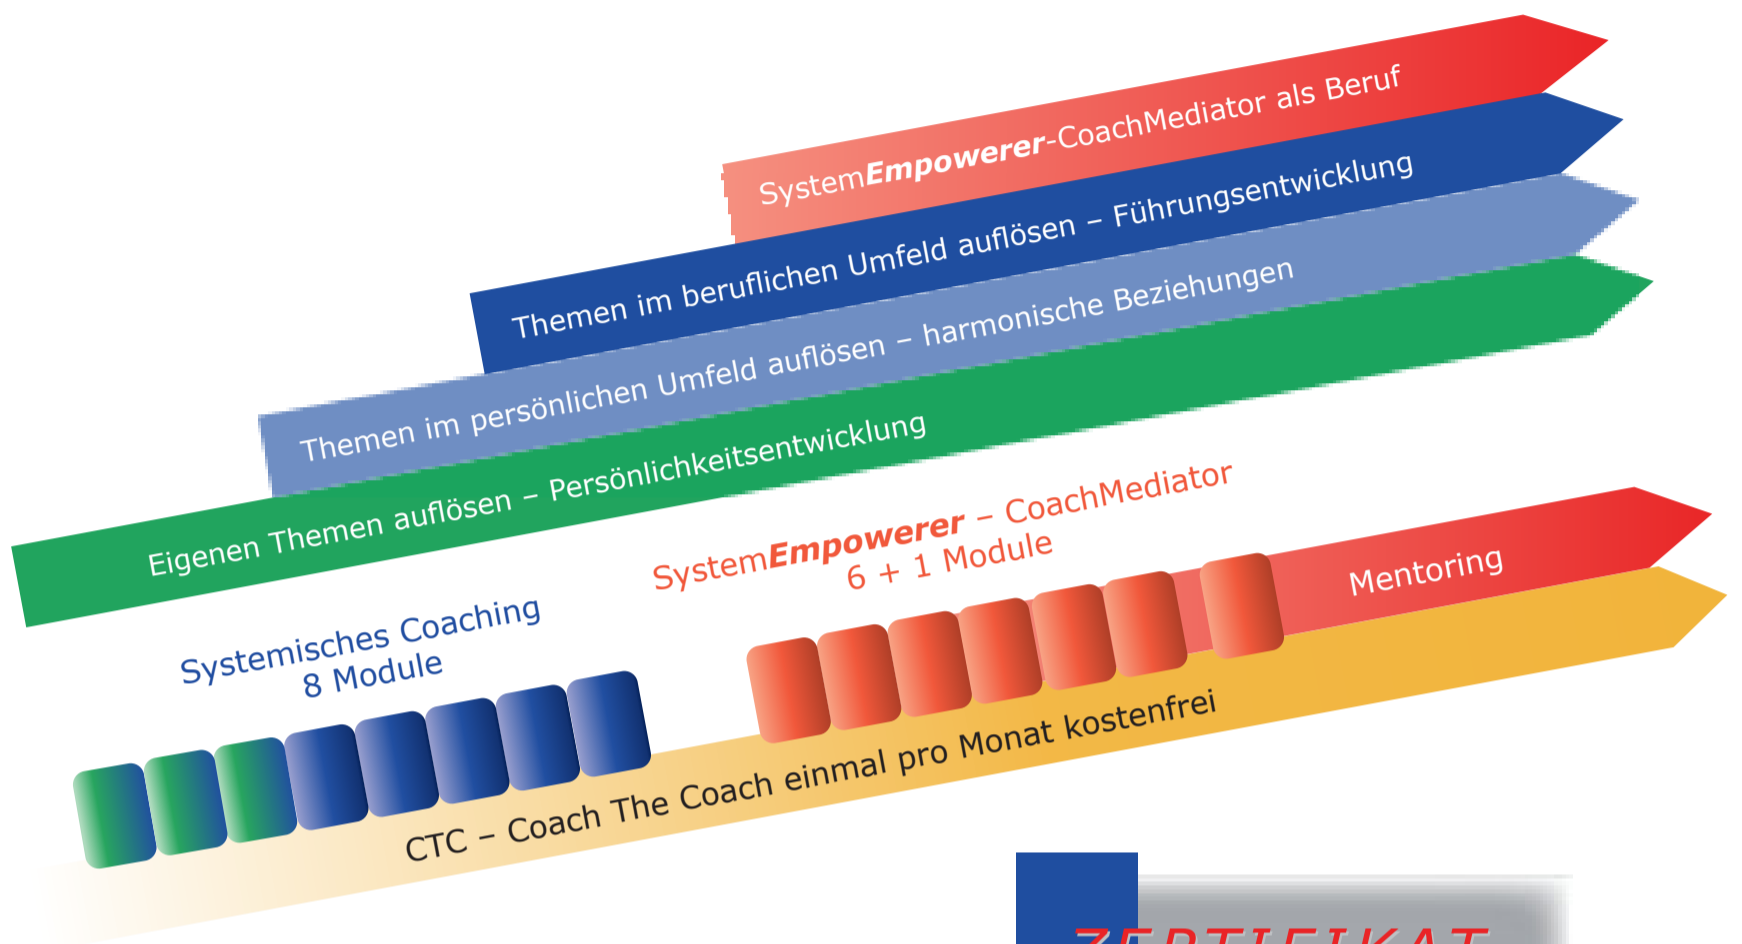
SystemEmpowerer-CoachMediator als Beruf

Themen im beruflichen Umfeld auflösen – Führungsentwicklung

Themen im persönlichen Umfeld auflösen – harmonische Beziehungen

Eigenen Themen auflösen – Persönlichkeitsentwicklung

SystemEmpowerer – CoachMediator
6 + 1 Module

Systemisches Coaching
8 Module

Mentoring

CTC – Coach The Coach einmal pro Monat kostenfrei

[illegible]